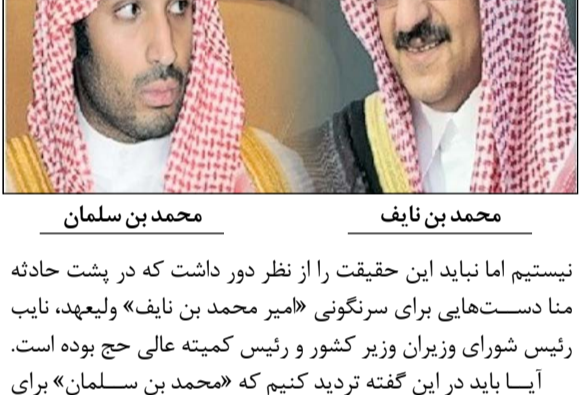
محمد بن نایف

محمد بن سلمان

نیستیم اما نباید این حقیقت را از نظر دور داشت که در پشت حادثه منا دست‌هایی برای سرنگونی «امیر محمد بن نایف» ولیعهد، نایب رئیس شورای وزیران وزیر کشور و رئیس کمیته عالی حج بوده است.

آیا باید در این گفته تردید کنیم که «محمد بن سلمان» برای